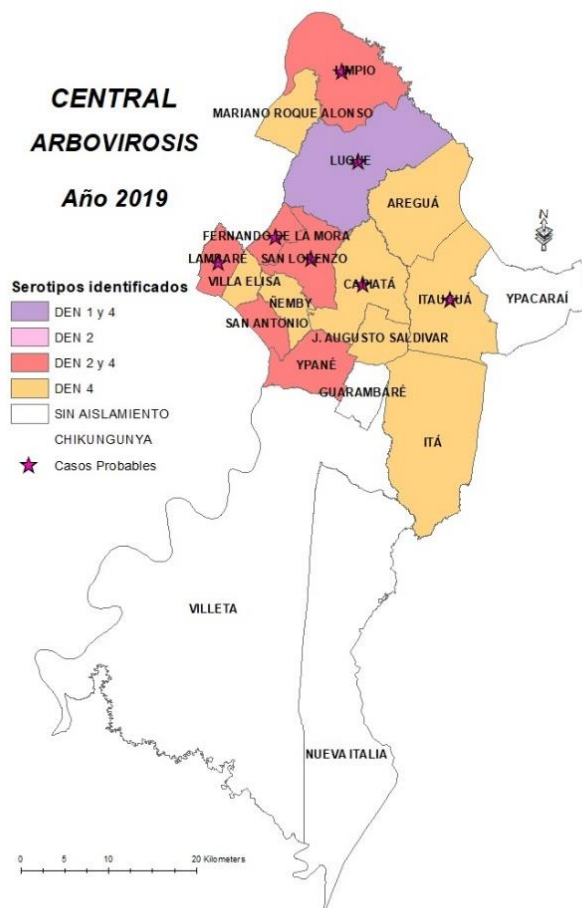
CENTRAL
ARBOVIROSIS
Año 2019

LIMPIO
MARIANO ROQUE ALONSO
LUQUE
AREGUÁ
FERNANDO DE LA MORA
LAMBARÉ
SAN LORENZO
CAPIATÁ
VILLA ELISA
ÑEMBY
ITAUGUÁ
YPACARAÍ
SAN ANTONIO
J. AUGUSTO SALDIVAR
YPANÉ
GUARAMBARÉ
ITÁ
VILLETA
NUEVA ITALIA

N

Serotipos identificados
DEN 1 y 4
DEN 2
DEN 2 y 4
DEN 4
SIN AISLAMIENTO
CHIKUNGUNYA
Casos Probables

0 5 10 20 Kilometers